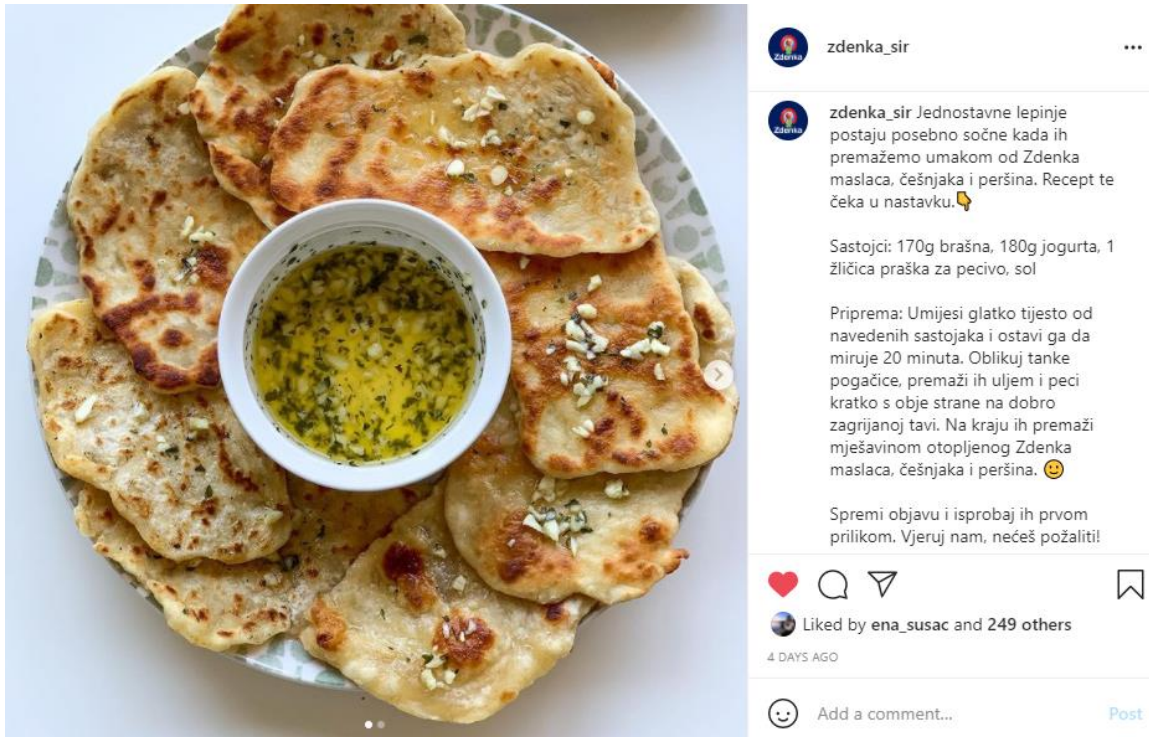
zdenka_sir

zdenka_sir Jednostavne lepinje postaju posebno sočne kada ih premažemo umakom od Zdenka maslaca, češnjaka i peršina. Recept te čeka u nastavku.👇

Sastojci: 170g brašna, 180g jogurta, 1 žličica praška za pecivo, sol

Priprema: Umijesi glatko tijesto od navedenih sastojaka i ostavi ga da miruje 20 minuta. Oblikuj tanke pogačice, premaži ih uljem i peci kratko s obje strane na dobro zagrijanoj tavi. Na kraju ih premaži mješavinom otopljenog Zdenka maslaca, češnjaka i peršina. 🙂

Spremi objavu i isprobaj ih prvom prilikom. Vjeruj nam, nećeš požaliti!

Liked by ena_susac and 249 others

4 DAYS AGO

Add a comment...

Post